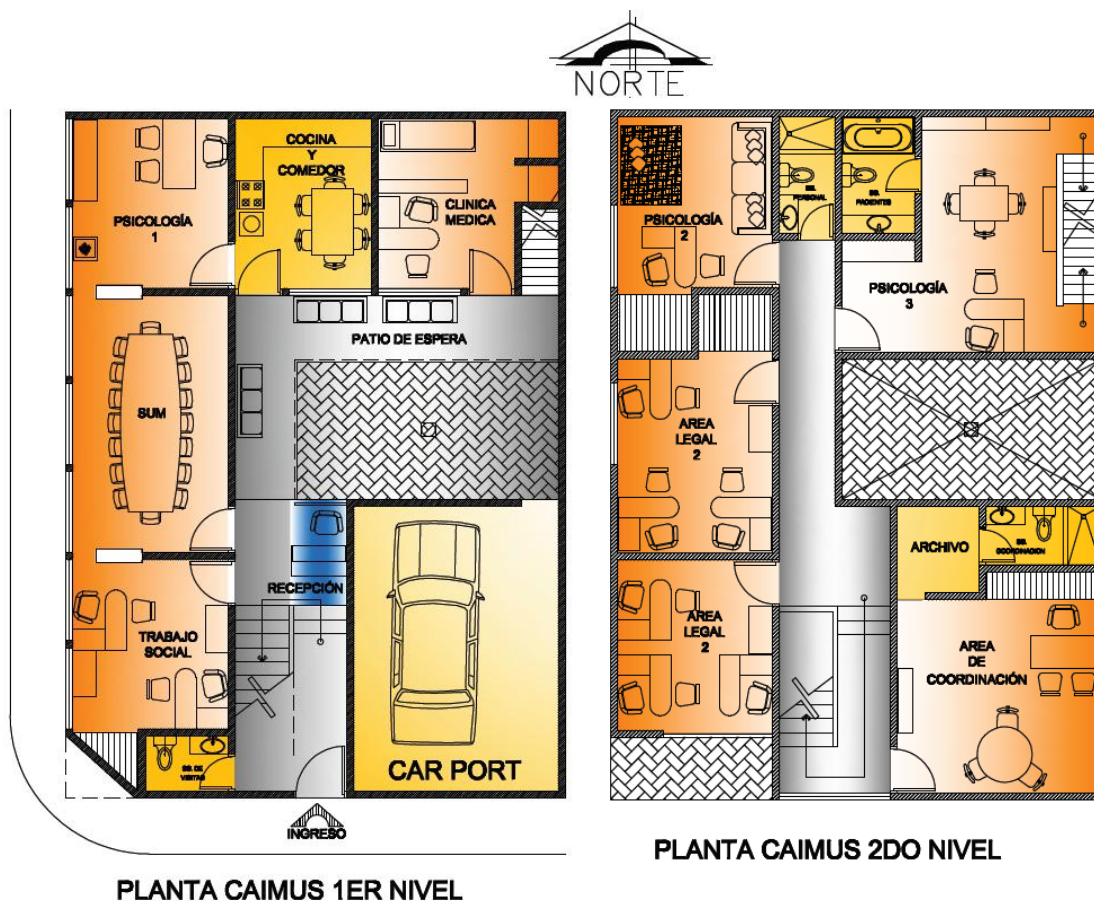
NORTE

COCINA
Y
COMEDOR

PSICOLOGÍA
1

CLINICA
MEDICA

PATIO DE ESPERA

SUM

RECEPCIÓN

TRABAJO
SOCIAL

SS. DE
VISITAS

CAR PORT

INGRESO

PLANTA CAIMUS 1ER NIVEL

PSICOLOGÍA
2

SS. PERSONAL

SS. PACIENTES

PSICOLOGÍA
3

AREA
LEGAL
2

ARCHIVO

SS. COORDINACION

AREA
LEGAL
2

AREA
DE
COORDINACIÓN

PLANTA CAIMUS 2DO NIVEL